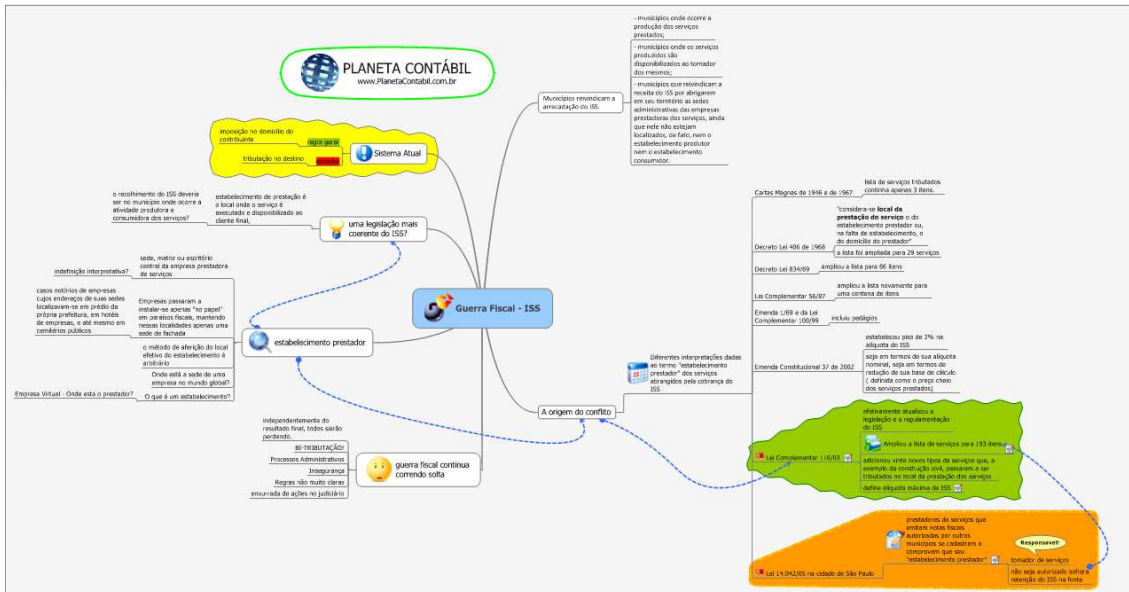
PLANETA CONTÁBIL
www.PlanetaContabil.com.br

imposição no domicílio do contribuinte
regra geral
tributação no destino
exceção
Sistema Atual

o recolhimento do ISS deveria ser no município onde ocorre a atividade produtora e consumidora dos serviços?
estabelecimento de prestação é o local onde o serviço é executado e disponibilizado ao cliente final,
uma legislação mais coerente do ISS?

indefinição interpretativa?
sede, matriz ou escritório central da empresa prestadora de serviços
casos notórios de empresas cujos endereços de suas sedes localizavam-se em prédio da própria prefeitura, em hotéis de empresas, e até mesmo em cemitérios públicos
Empresas passaram a instalar-se apenas "no papel" em paraísos fiscais, mantendo nessas localidades apenas uma sede de fachada
o método de aferição do local efetivo do estabelecimento é arbitrário
Onde está a sede de uma empresa no mundo global?
Empresa Virtual - Onde esta o prestador?
O que é um estabelecimento?
estabelecimento prestador

Guerra Fiscal - ISS

Independentemente do resultado final, todos sairão perdendo.
BI-TRIBUTAÇÃO!
Processos Administrativos
Insegurança
Regras não muito claras
enxurrada de ações no judiciário
guerra fiscal continua correndo solta

Municípios reivindicam a arrecadação do ISS.
- municípios onde ocorre a produção dos serviços prestados;
- municípios onde os serviços produzidos são disponibilizados ao tomador dos mesmos;
- municípios que reivindicam a receita do ISS por abrigarem em seu território as sedes administrativas das empresas prestadoras dos serviços, ainda que nele não estejam localizados, de fato, nem o estabelecimento produtor nem o estabelecimento consumidor.

Diferentes interpretações dadas ao termo "estabelecimento prestador" dos serviços abrangidos pela cobrança do ISS
A origem do conflito

Cartas Magnas de 1946 e de 1967
lista de serviços tributados continha apenas 3 itens.
Decreto Lei 406 de 1968
"considera-se local da prestação do serviço o do estabelecimento prestador ou, na falta de estabelecimento, o do domicílio do prestador"
a lista foi ampliada para 29 serviços
Decreto Lei 834/69
ampliou a lista para 66 itens
Lei Complementar 56/87
ampliou a lista novamente para uma centena de itens
Emenda 1/69 e da Lei Complementar 100/99
incluiu pedágios
Emenda Constitucional 37 de 2002
estabeleceu piso de 2% na alíquota do ISS
seja em termos de sua alíquota nominal, seja em termos de redução de sua base de cálculo ( definida como o preço cheio dos serviços prestados)

Lei Complementar 116/03
efetivamente atualizou a legislação e a regulamentação do ISS
Ampliou a lista de serviços para 193 itens
adicionou vinte novos tipos de serviços que, a exemplo da construção civil, passaram a ser tributados no local da prestação dos serviços
define alíquota máxima de ISS

Lei 14.042/05 na cidade de São Paulo
prestadores de serviços que emitam notas fiscais autorizadas por outros municípios se cadastrem e comprovem que seu "estabelecimento prestador"
Responsável!
tomador de serviços
não seja autorizado sofrerá retenção do ISS na fonte